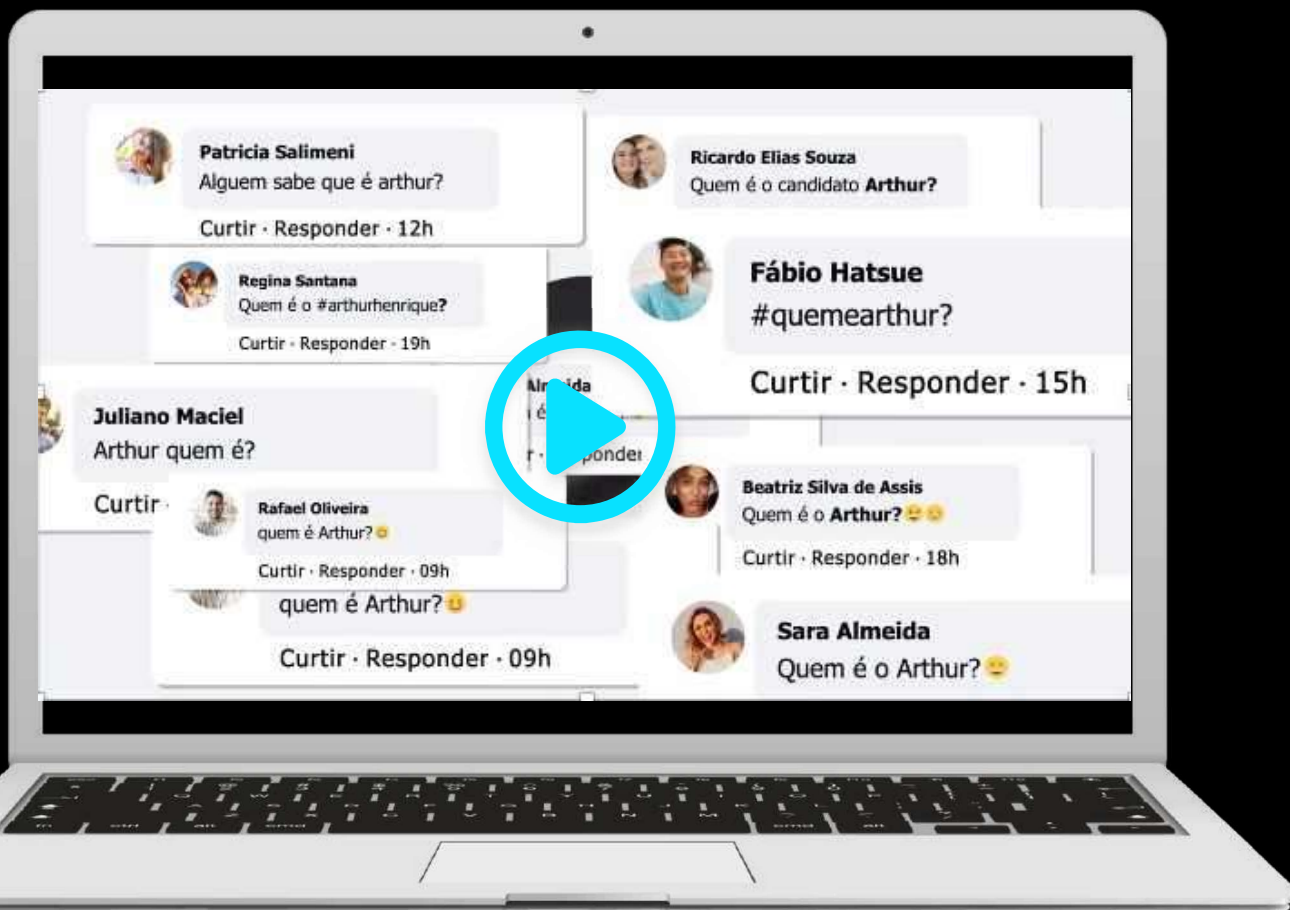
Patricia Salimeni
Alguem sabe que é arthur?
Curtir · Responder · 12h

Ricardo Elias Souza
Quem é o candidato Arthur?

Regina Santana
Quem é o #arthurhenrique?
Curtir · Responder · 19h

Fábio Hatsue
#quemearthur?
Curtir · Responder · 15h

Juliano Maciel
Arthur quem é?
Curtir

Almeida
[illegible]
Responder

Rafael Oliveira
quem é Arthur?😊
Curtir · Responder · 09h

Beatriz Silva de Assis
Quem é o Arthur?😕😕
Curtir · Responder · 18h

quem é Arthur?😊
Curtir · Responder · 09h

Sara Almeida
Quem é o Arthur?😕